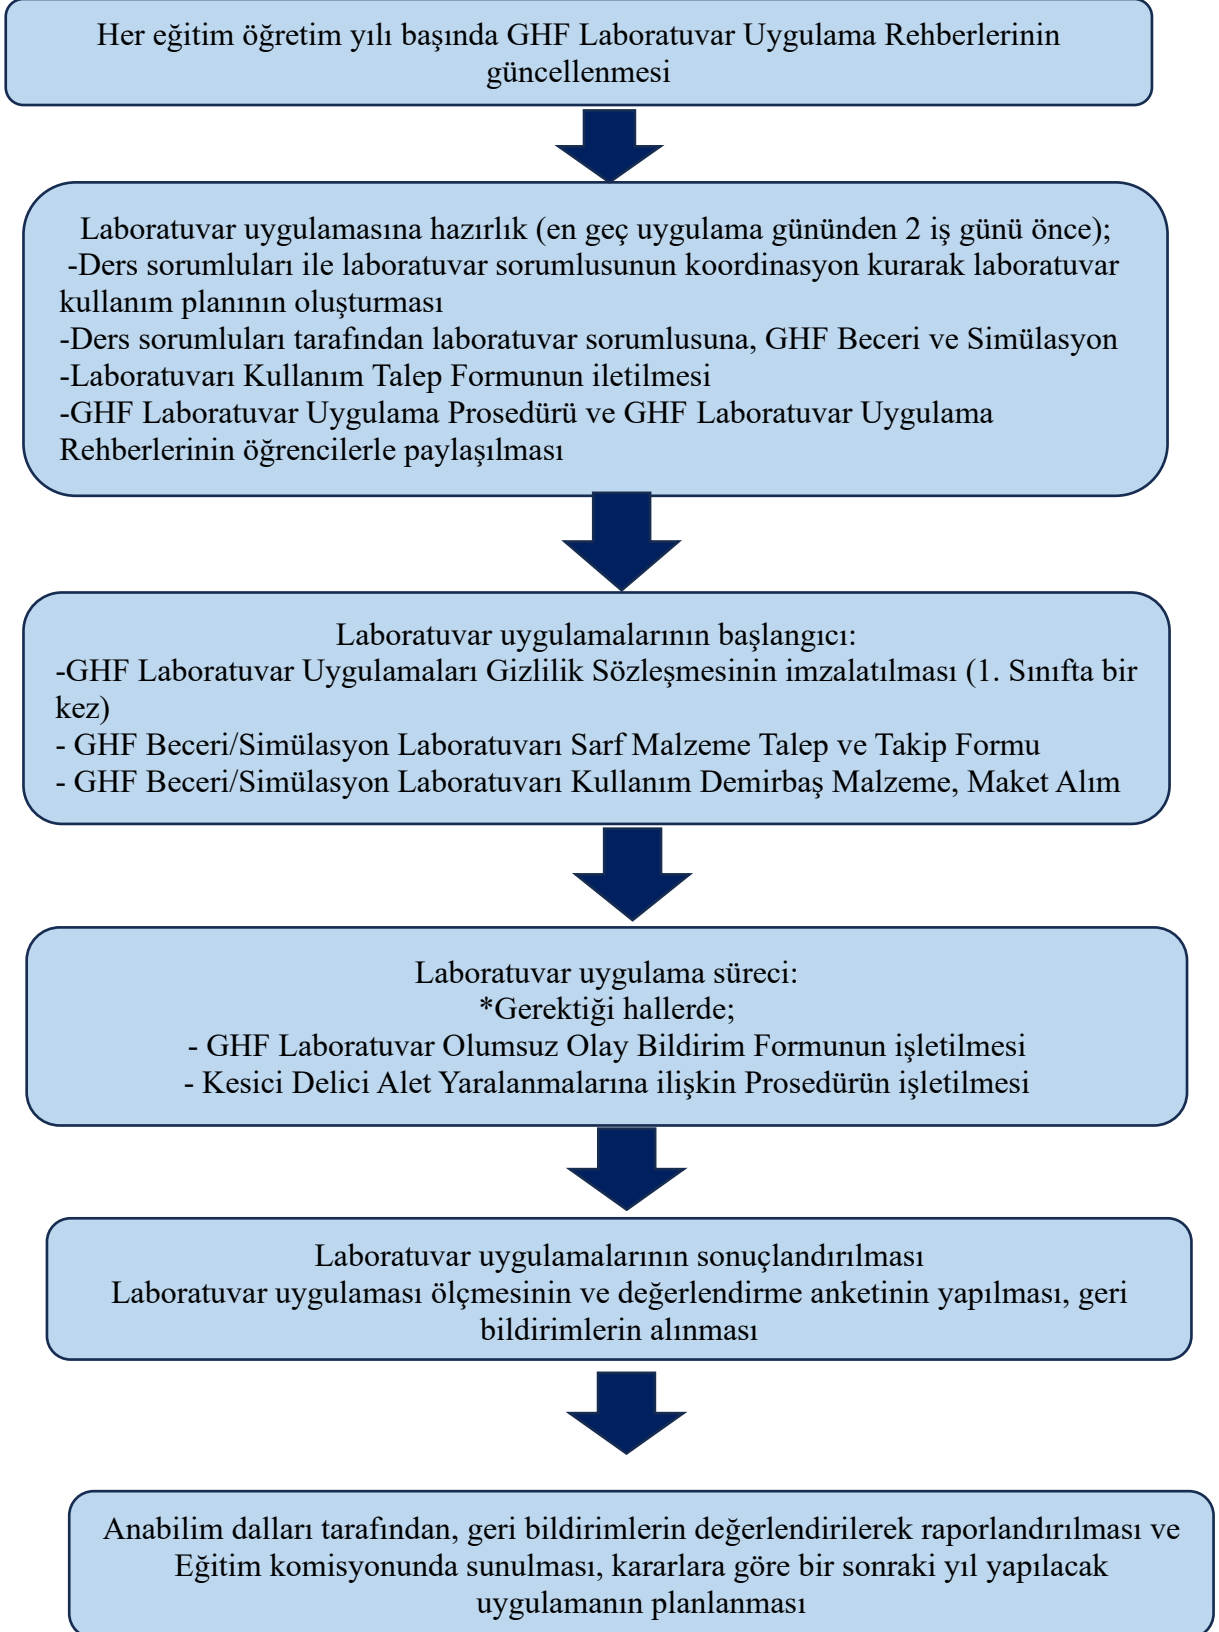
Her eğitim öğretim yılı başında GHF Laboratuvar Uygulama Rehberlerinin güncellenmesi

Laboratuvar uygulamasına hazırlık (en geç uygulama gününden 2 iş günü önce);
-Ders sorumluları ile laboratuvar sorumlusunun koordinasyon kurarak laboratuvar kullanım planının oluşturması
-Ders sorumluları tarafından laboratuvar sorumlusuna, GHF Beceri ve Simülasyon
-Laboratuvarı Kullanım Talep Formunun iletilmesi
-GHF Laboratuvar Uygulama Prosedürü ve GHF Laboratuvar Uygulama Rehberlerinin öğrencilerle paylaşılması

Laboratuvar uygulamalarının başlangıcı:
-GHF Laboratuvar Uygulamaları Gizlilik Sözleşmesinin imzalatılması (1. Sınıfta bir kez)
- GHF Beceri/Simülasyon Laboratuvarı Sarf Malzeme Talep ve Takip Formu
- GHF Beceri/Simülasyon Laboratuvarı Kullanım Demirbaş Malzeme, Maket Alım

Laboratuvar uygulama süreci:
*Gerektiği hallerde;
- GHF Laboratuvar Olumsuz Olay Bildirim Formunun işletilmesi
- Kesici Delici Alet Yaralanmalarına ilişkin Prosedürün işletilmesi

Laboratuvar uygulamalarının sonuçlandırılması
Laboratuvar uygulaması ölçmesinin ve değerlendirme anketinin yapılması, geri bildirimlerin alınması

Anabilim dalları tarafından, geri bildirimlerin değerlendirilerek raporlandırılması ve Eğitim komisyonunda sunulması, kararlara göre bir sonraki yıl yapılacak uygulamanın planlanması